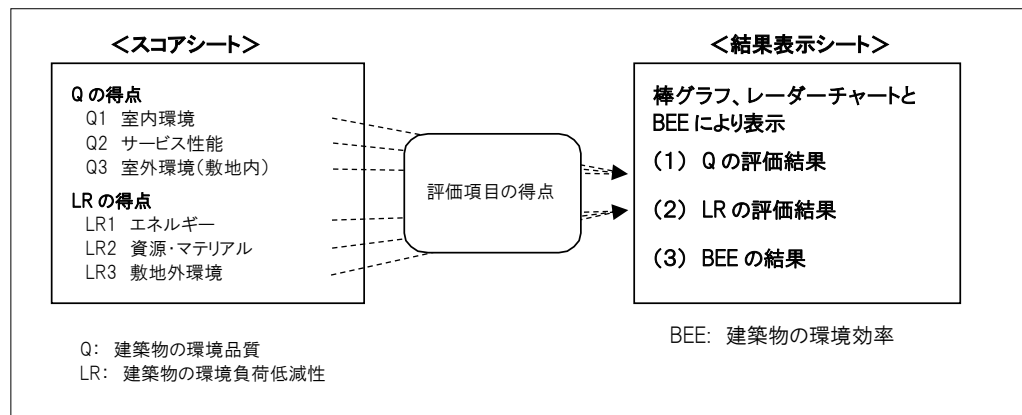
<スコアシート>

Q の得点
Q1 室内環境
Q2 サービス性能
Q3 室外環境(敷地内)

LR の得点
LR1 エネルギー
LR2 資源・マテリアル
LR3 敷地外環境

評価項目の得点

<結果表示シート>

棒グラフ、レーダーチャートと BEE により表示

(1) Q の評価結果

(2) LR の評価結果

(3) BEE の結果

Q: 建築物の環境品質
LR: 建築物の環境負荷低減性

BEE: 建築物の環境効率